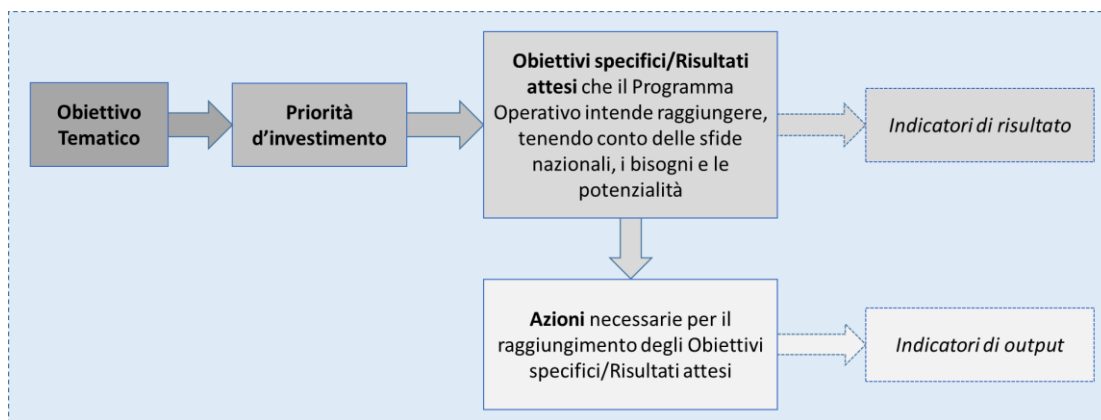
Obiettivo Tematico

Priorità d'investimento

**Obiettivi specifici/Risultati attesi** che il Programma Operativo intende raggiungere, tenendo conto delle sfide nazionali, i bisogni e le potenzialità

*Indicatori di risultato*

**Azioni** necessarie per il raggiungimento degli Obiettivi specifici/Risultati attesi

*Indicatori di output*